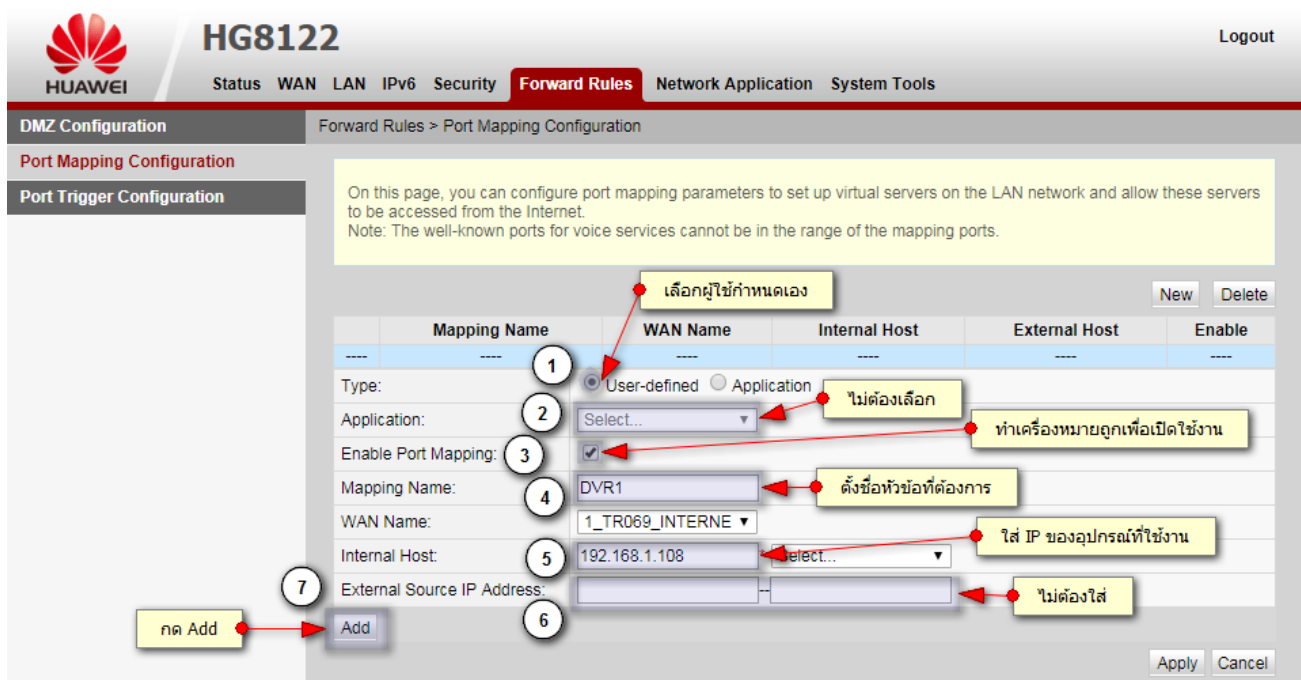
HUAWEI

HG8122

Logout

Status WAN LAN IPv6 Security Forward Rules Network Application System Tools

DMZ Configuration
Port Mapping Configuration
Port Trigger Configuration

Forward Rules > Port Mapping Configuration

On this page, you can configure port mapping parameters to set up virtual servers on the LAN network and allow these servers to be accessed from the Internet.
Note: The well-known ports for voice services cannot be in the range of the mapping ports.

เลือกผู้ใช้กำหนดเอง

New Delete

| | Mapping Name | WAN Name | Internal Host | External Host | Enable |
|---|---|---|---|---|---|
| ---- | ---- | ---- | ---- | ---- | ---- |

1
Type: User-defined Application

2
Application: Select...
ไม่ต้องเลือก

3
Enable Port Mapping:
ทำเครื่องหมายถูกเพื่อเปิดใช้งาน

4
Mapping Name: DVR1
ตั้งชื่อหัวข้อที่ต้องการ

WAN Name: 1_TR069_INTERNE

5
Internal Host: 192.168.1.108 Select...
ใส่ IP ของอุปกรณ์ที่ใช้งาน

7
External Source IP Address: --
ไม่ต้องใส่

กด Add
Add
6

Apply Cancel